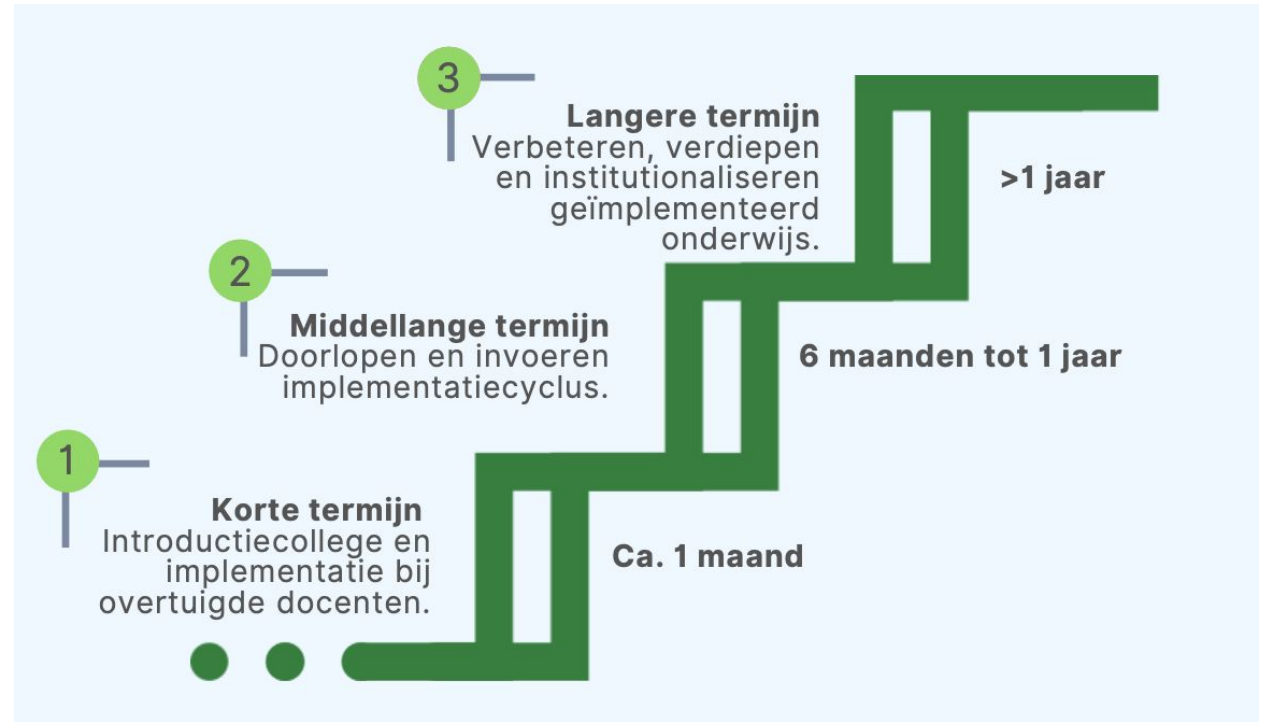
3

Langere termijn
Verbeteren, verdiepen en institutionaliseren geïmplementeerd onderwijs.

>1 jaar

2

Middellange termijn
Doorlopen en invoeren implementatiecyclus.

6 maanden tot 1 jaar

1

Korte termijn
Introductiecollege en implementatie bij overtuigde docenten.

Ca. 1 maand